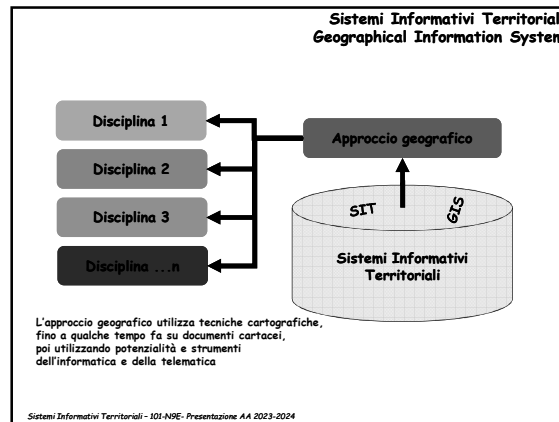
Sistemi Informativi Territoriali
Geographical Information System

Disciplina 1

Disciplina 2

Disciplina 3

Disciplina ...n

Approccio geografico

SIT

GIS

Sistemi Informativi Territoriali

L'approccio geografico utilizza tecniche cartografiche, fino a qualche tempo fa su documenti cartacei, poi utilizzando potenzialità e strumenti dell'informatica e della telematica

Sistemi Informativi Territoriali – 101-N9E- Presentazione AA 2023-2024